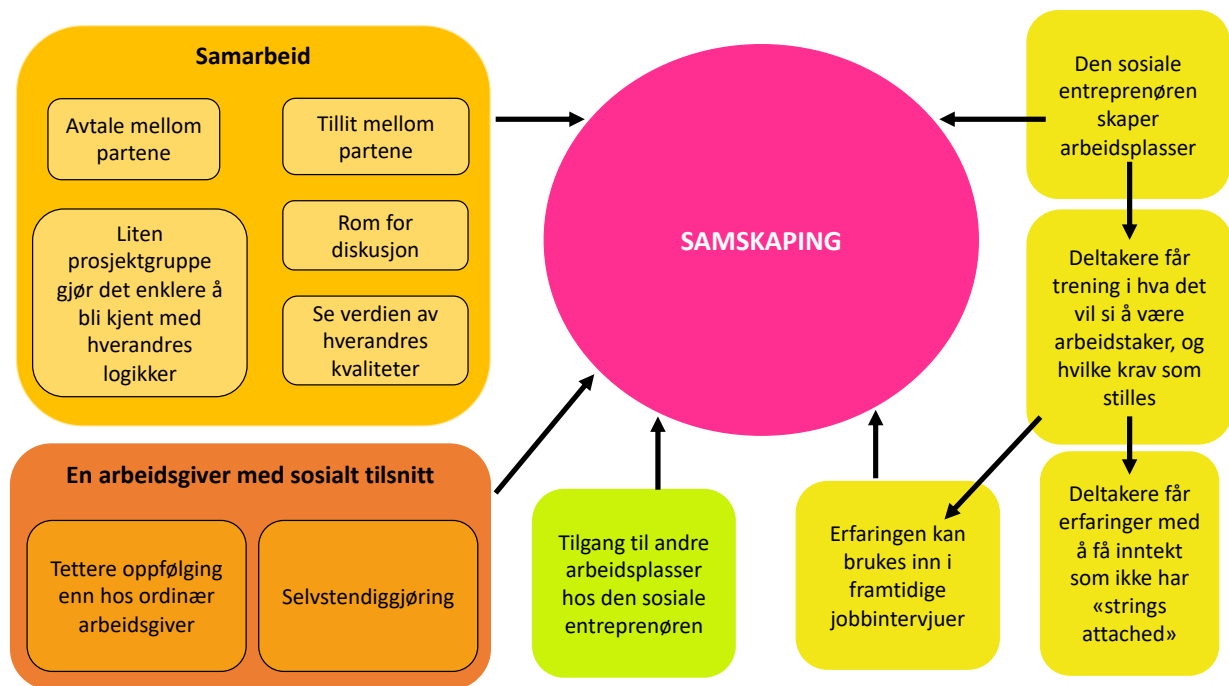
Samarbeid

Avtale mellom partene

Tillit mellom partene

Liten prosjektgruppe gjør det enklere å bli kjent med hverandres logikker

Rom for diskusjon

Se verdien av hverandres kvaliteter

SAMSKAPING

Den sosiale entreprenøren skaper arbeidsplasser

Deltakere får trening i hva det vil si å være arbeidstaker, og hvilke krav som stilles

En arbeidsgiver med sosialt tilsnitt

Tettere oppfølging enn hos ordinær arbeidsgiver

Selvstendiggjøring

Tilgang til andre arbeidsplasser hos den sosiale entreprenøren

Erfaringen kan brukes inn i framtidige jobbintervjuer

Deltakere får erfaringer med å få inntekt som ikke har «strings attached»